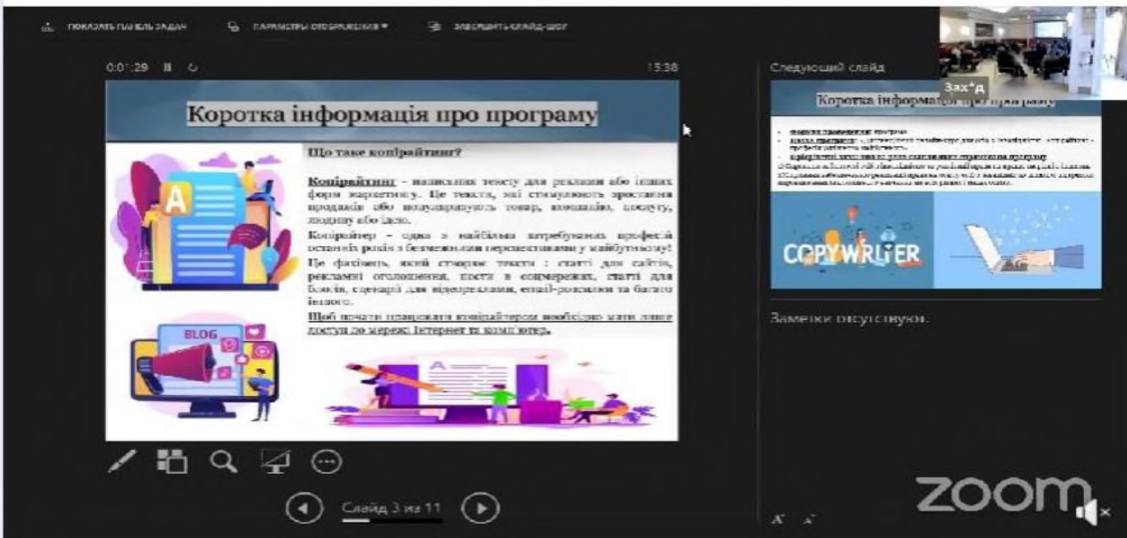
ПОКАЗАТЬ ПАНЕЛЬ ЗАДАЧ ПАРАМЕТРЫ ОТОБРАЖЕНИЯ ▾ ЗАВЕРШИТЬ СЛАЙД-ШОУ

0:01:29 15:38

Следующий слайд

Зах*д

Коротка інформація про програму

Що таке копірайтинг?

Копірайтинг - написання тексту для реклами або інших форм маркетингу. Це тексти, які стимулюють зростання продажів або популяризують товар, компанію, послугу, людину або ідею.

Копірайтер - одна з найбільш затребуваних професій останніх років з безмежними перспективами у майбутньому!

Це фахівець, який створює тексти : статті для сайтів, рекламні оголошення, пости в соцмережах, статті для блогів, сценарії для відеореклами, email-розсилки та багато іншого.

Щоб почати працювати копірайтером необхідно мати лише доступ до мережі Інтернет та комп'ютер.

BLOG

Коротка інформація про програму

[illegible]

COPYWRITER

Заметки отсутствуют.

Слайд 3 из 11

zoom